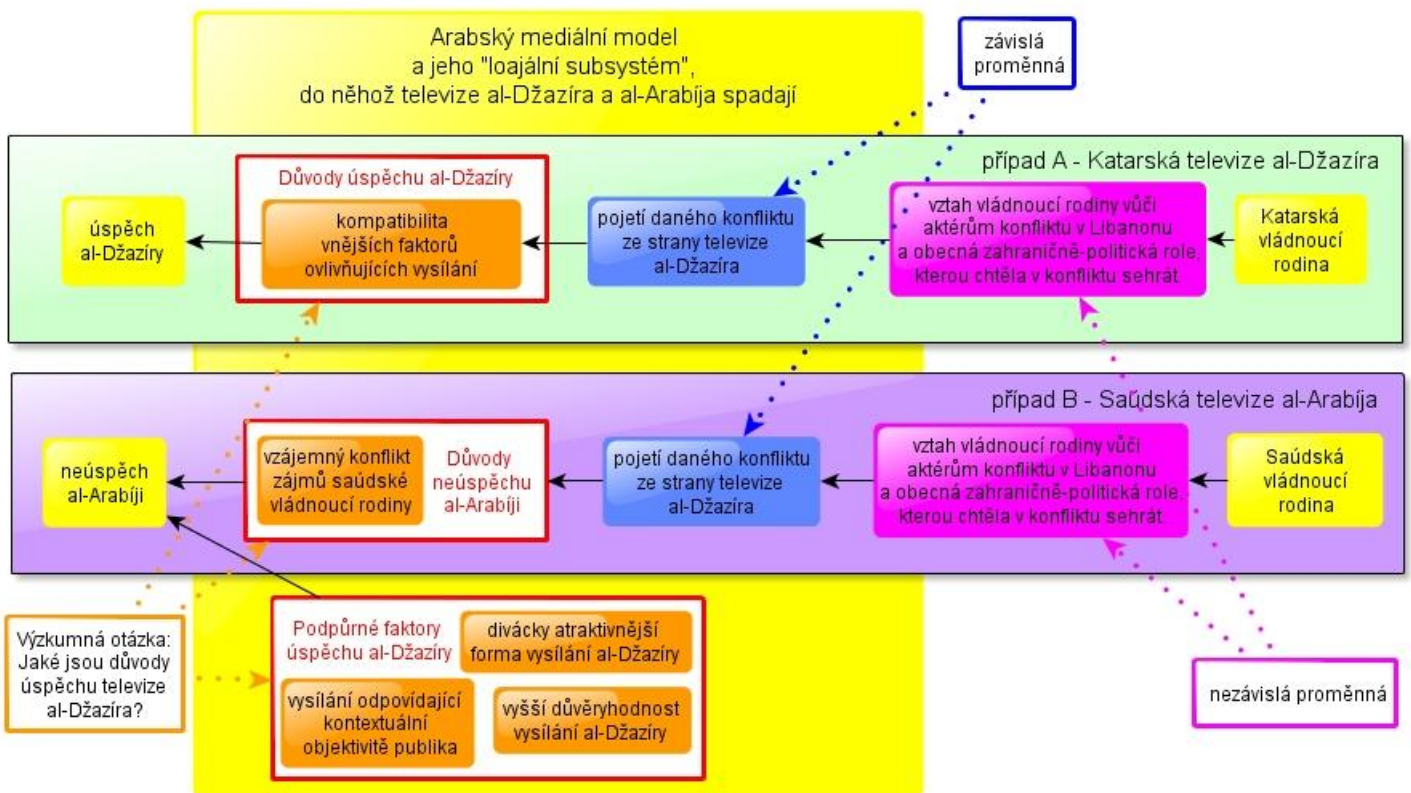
Arabský mediální model a jeho "loajální subsystém", do něhož televize al-Džazíra a al-Arabíja spadají

závislá proměnná

případ A - Katarská televize al-Džazíra

úspěch al-Džazíry

Důvody úspěchu al-Džazíry

kompatibilita vnějších faktorů ovlivňujících vysílání

pojetí daného konfliktu ze strany televize al-Džazíra

vztah vládnoucí rodiny vůči aktérům konfliktu v Libanonu a obecná zahraničně-politická role, kterou chtěla v konfliktu sehrát

Katarská vládnoucí rodina

případ B - Saúdská televize al-Arabíja

neúspěch al-Arabíji

vzájemný konflikt zájmů saúdské vládnoucí rodiny

Důvody neúspěchu al-Arabíji

pojetí daného konfliktu ze strany televize al-Džazíra

vztah vládnoucí rodiny vůči aktérům konfliktu v Libanonu a obecná zahraničně-politická role, kterou chtěla v konfliktu sehrát

Saúdská vládnoucí rodina

Výzkumná otázka: Jaké jsou důvody úspěchu televize al-Džazíra?

Podpůrné faktory úspěchu al-Džazíry

divácky atraktivnější forma vysílání al-Džazíry

vysílání odpovídající kontextuální objektivitě publika

vyšší důvěryhodnost vysílání al-Džazíry

nezávislá proměnná